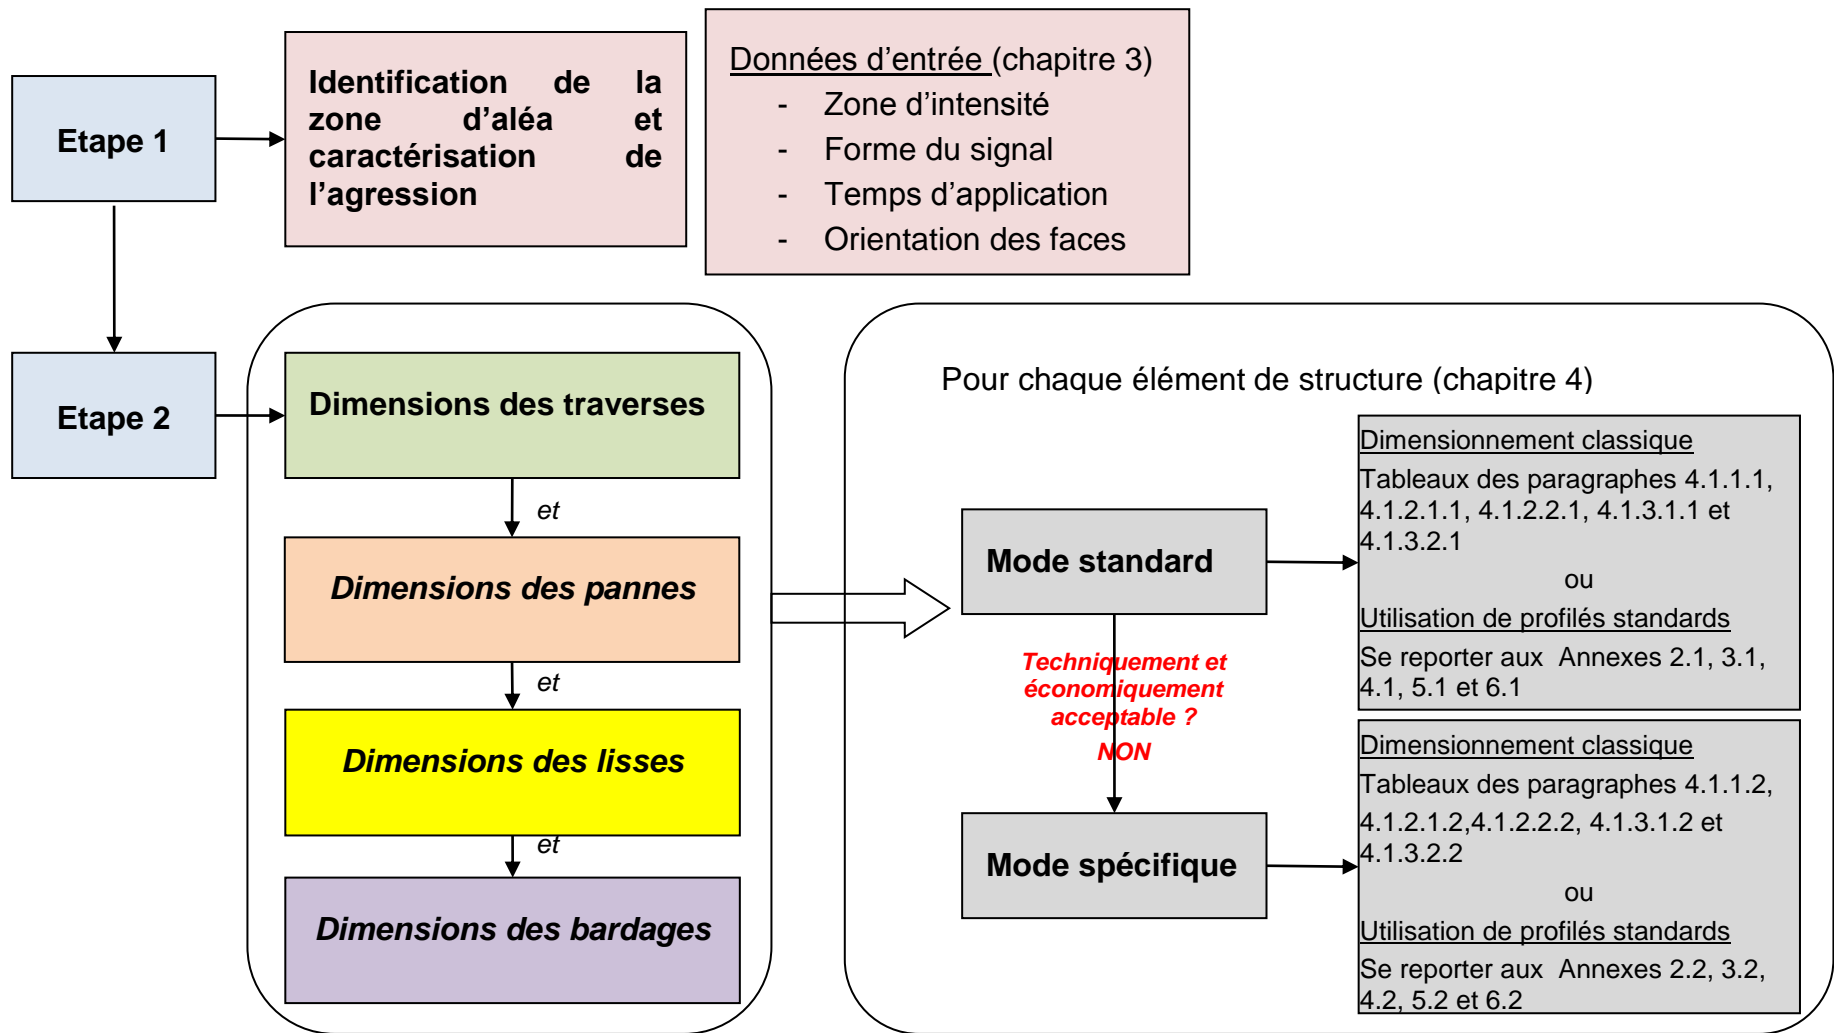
Etape 1

Identification de la zone d'aléa et caractérisation de l'agression

Données d'entrée (chapitre 3)
- Zone d'intensité
- Forme du signal
- Temps d'application
- Orientation des faces

Etape 2

Dimensions des traverses

et

Dimensions des pannes

et

Dimensions des lisses

et

Dimensions des bardages

Pour chaque élément de structure (chapitre 4)

Mode standard

Dimensionnement classique
Tableaux des paragraphes 4.1.1.1, 4.1.2.1.1, 4.1.2.2.1, 4.1.3.1.1 et 4.1.3.2.1
ou
Utilisation de profilés standards
Se reporter aux Annexes 2.1, 3.1, 4.1, 5.1 et 6.1

Techniquement et économiquement acceptable ?
NON

Mode spécifique

Dimensionnement classique
Tableaux des paragraphes 4.1.1.2, 4.1.2.1.2,4.1.2.2.2, 4.1.3.1.2 et 4.1.3.2.2
ou
Utilisation de profilés standards
Se reporter aux Annexes 2.2, 3.2, 4.2, 5.2 et 6.2